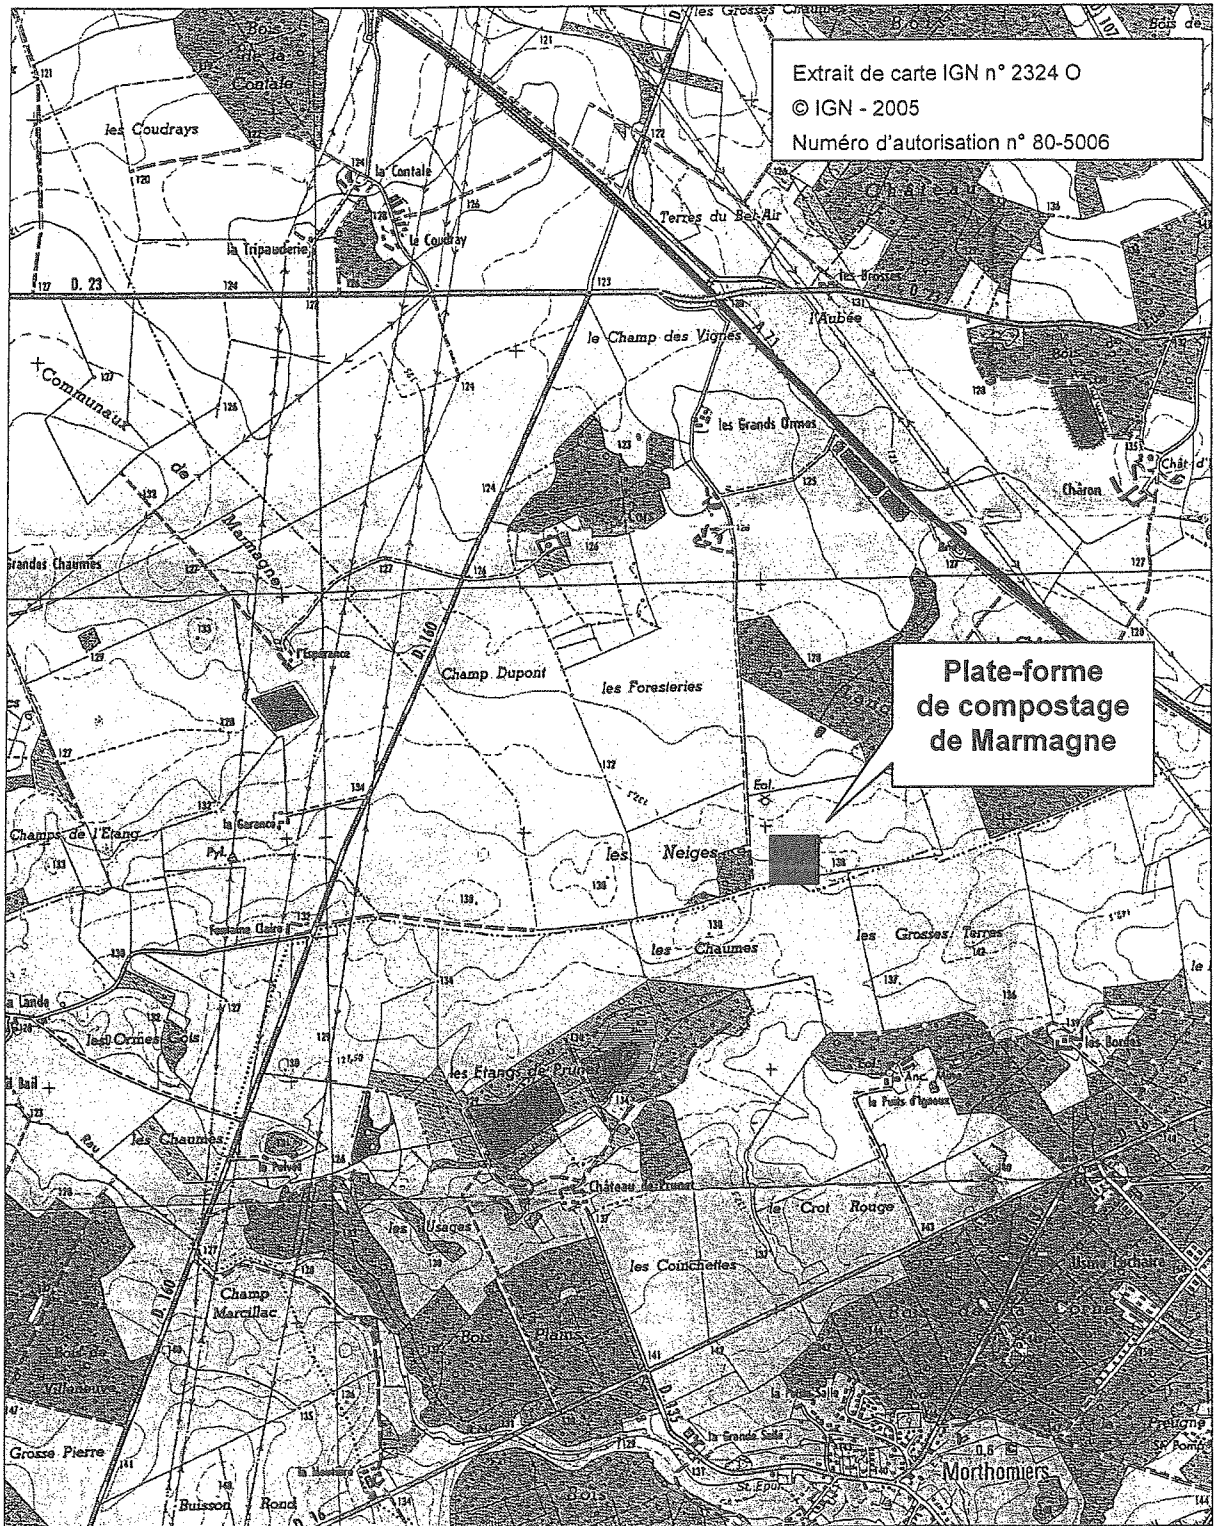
Extrait de carte IGN n° 2324 O
© IGN - 2005
Numéro d'autorisation n° 80-5006

Plate-forme de compostage de Marmagne

les Grosses Chaumes
Bois de
Bois de la Contale
les Coudrays
la Contale
la Tripauderie
le Coudray
Terres du Bel Air
les Brosses
l'Aubée
D. 23
le Champ des Vignes
Communaux de Marmagne
les Grands Ormes
Chaton
Grandes Chaumes
l'Espérance
D. 160
Champ Dupont
les Foresteries
Champs de l'Etang
la Garenne
Pyl.
les Neiges
Fontaine Claire
les Chaumes
les Grosses Terres
la Lande
les Ormes Cots
les Etangs de Prunet
les Bordes
la Puits d'Igoux
les Chaumes
Château de Prunet
le Crot Rouge
les Usages
les Conchettes
Champ Marcillac
Bois de Villeneuve
Bois Plains
D. 35
La Grande Salle
Morthomiers
Grosse Pierre
Buisson Rond
St. Epor
Préligne